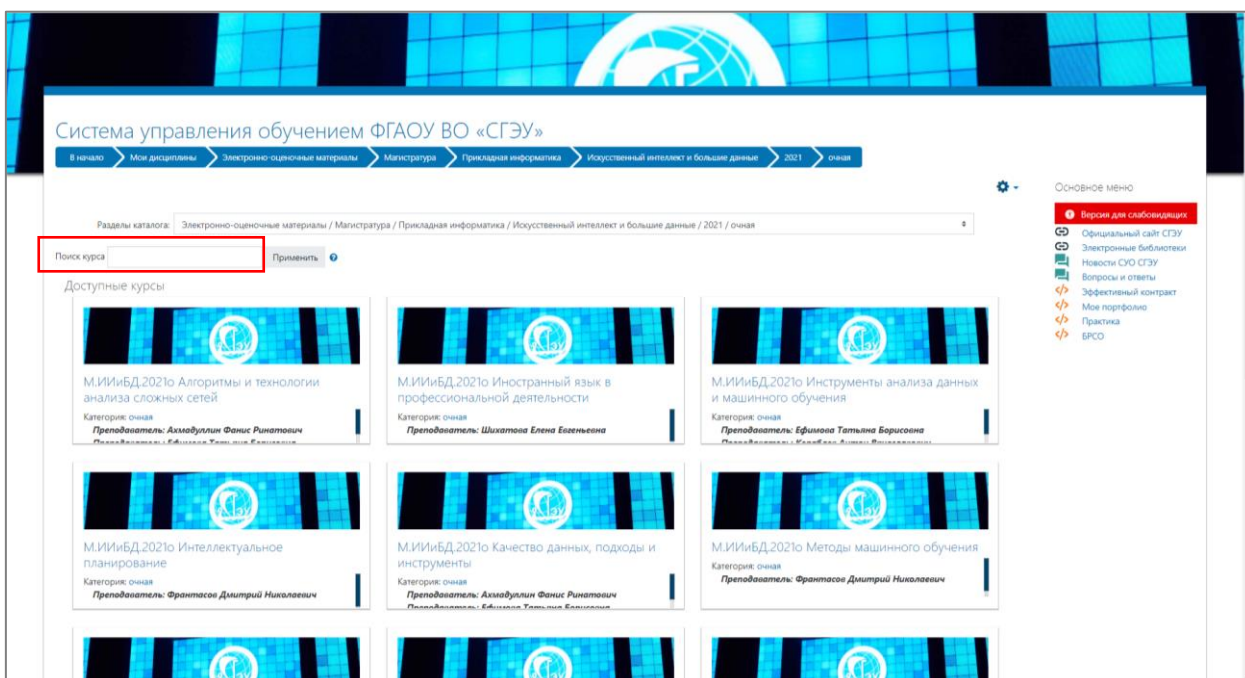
Система управления обучением ФГАОУ ВО «СГЭУ»

В начало | Мои дисциплины | Электронно-оценочные материалы | Магистратура | Прикладная информатика | Искусственный интеллект и большие данные | 2021 | очная

Основное меню

Версия для слабовидящих
Официальный сайт СГЭУ
Электронные библиотеки
Новости СУО СГЭУ
Вопросы и ответы
Эффективный контракт
Мое портфолио
Практика
БРСО

Разделы каталога: Электронно-оценочные материалы / Магистратура / Прикладная информатика / Искусственный интеллект и большие данные / 2021 / очная

Поиск курса
Применить

Доступные курсы

М.ИИиБД.2021о Алгоритмы и технологии анализа сложных сетей
Категория: очная
Преподаватель: Ахмадуллин Фанис Ринатович
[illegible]

М.ИИиБД.2021о Иностранный язык в профессиональной деятельности
Категория: очная
Преподаватель: Шихатова Елена Евгеньевна

М.ИИиБД.2021о Инструменты анализа данных и машинного обучения
Категория: очная
Преподаватель: Ефимова Татьяна Борисовна
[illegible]

М.ИИиБД.2021о Интеллектуальное планирование
Категория: очная
Преподаватель: Франтасов Дмитрий Николаевич

М.ИИиБД.2021о Качество данных, подходы и инструменты
Категория: очная
Преподаватель: Ахмадуллин Фанис Ринатович
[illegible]

М.ИИиБД.2021о Методы машинного обучения
Категория: очная
Преподаватель: Франтасов Дмитрий Николаевич